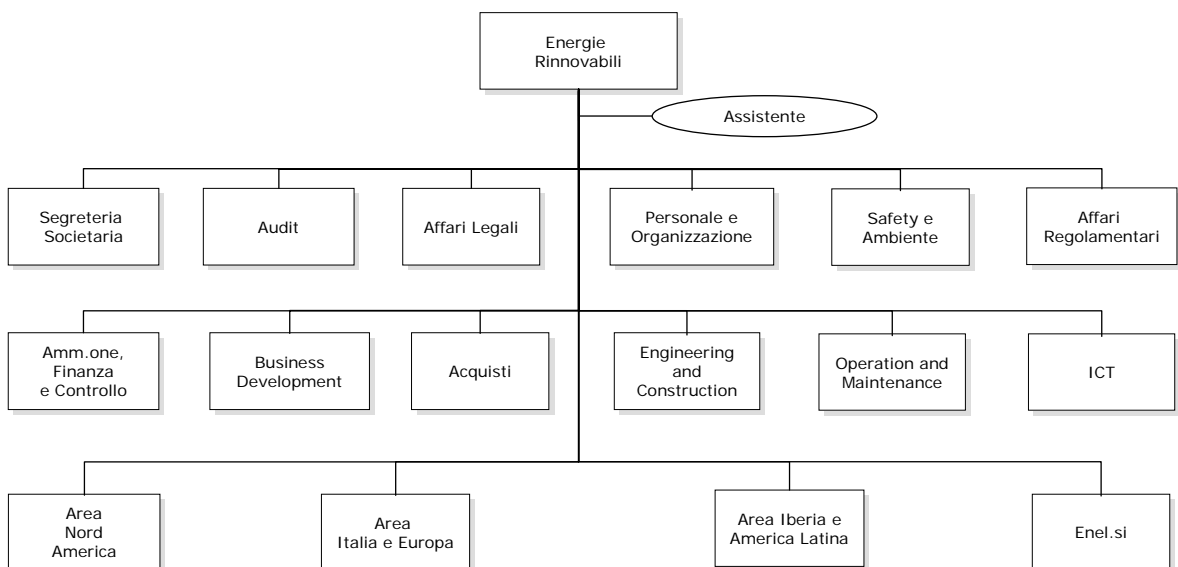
Energie Rinnovabili

Assistente

Segreteria Societaria

Audit

Affari Legali

Personale e Organizzazione

Safety e Ambiente

Affari Regolamentari

Amm.one, Finanza e Controllo

Business Development

Acquisti

Engineering and Construction

Operation and Maintenance

ICT

Area Nord America

Area Italia e Europa

Area Iberia e America Latina

Enel.si